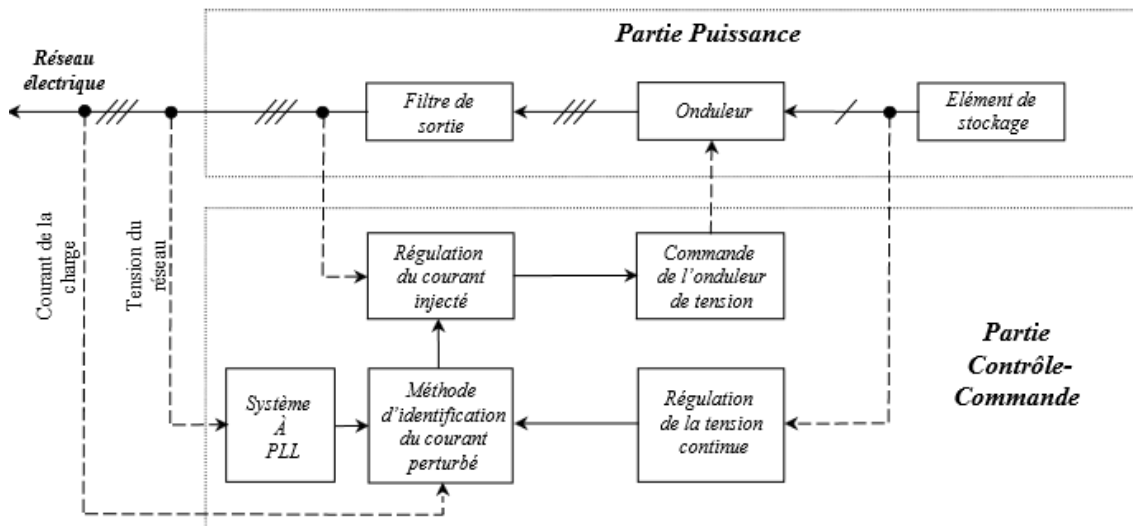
Partie Puissance

Réseau électrique

Filtre de sortie

Onduleur

Elément de stockage

Courant de la charge

Tension du réseau

Régulation du courant injecté

Commande de l'onduleur de tension

Partie Contrôle-Commande

Système À PLL

Méthode d'identification du courant perturbé

Régulation de la tension continue